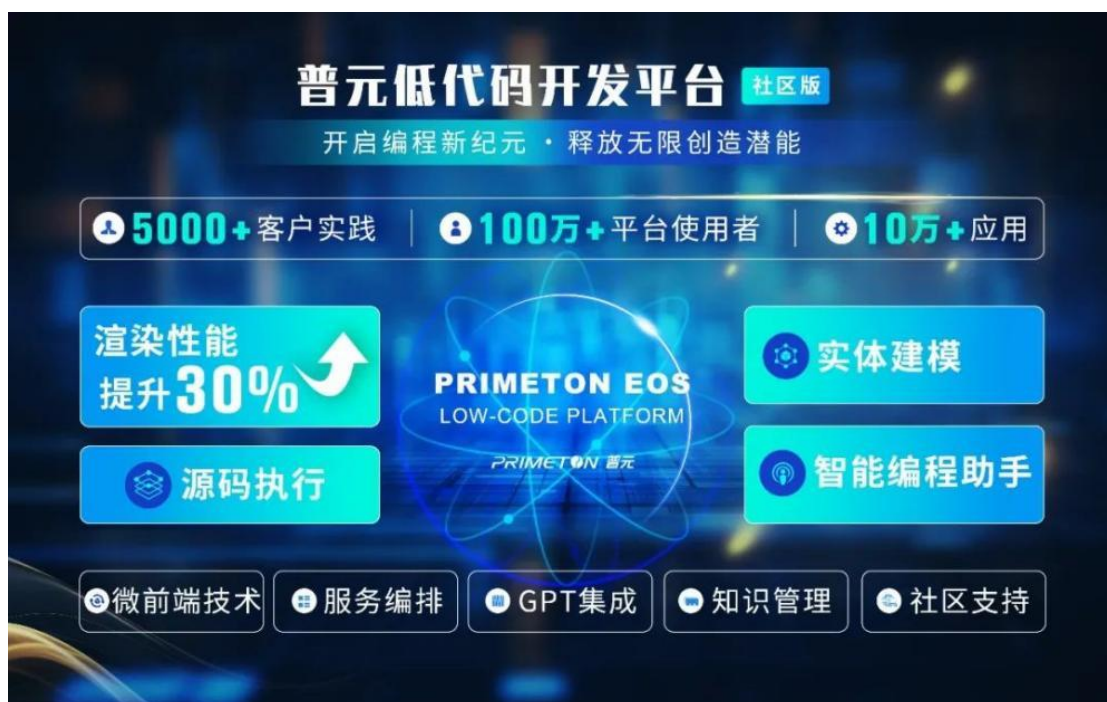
普元低代码开发平台 社区版

开启编程新纪元 · 释放无限创造潜能

5000+客户实践 | 100万+平台使用者 | 10万+应用

渲染性能提升30%

源码执行

PRIMETON EOS
LOW-CODE PLATFORM
PRIMETON 普元

实体建模

智能编程助手

微前端技术 服务编排 GPT集成 知识管理 社区支持